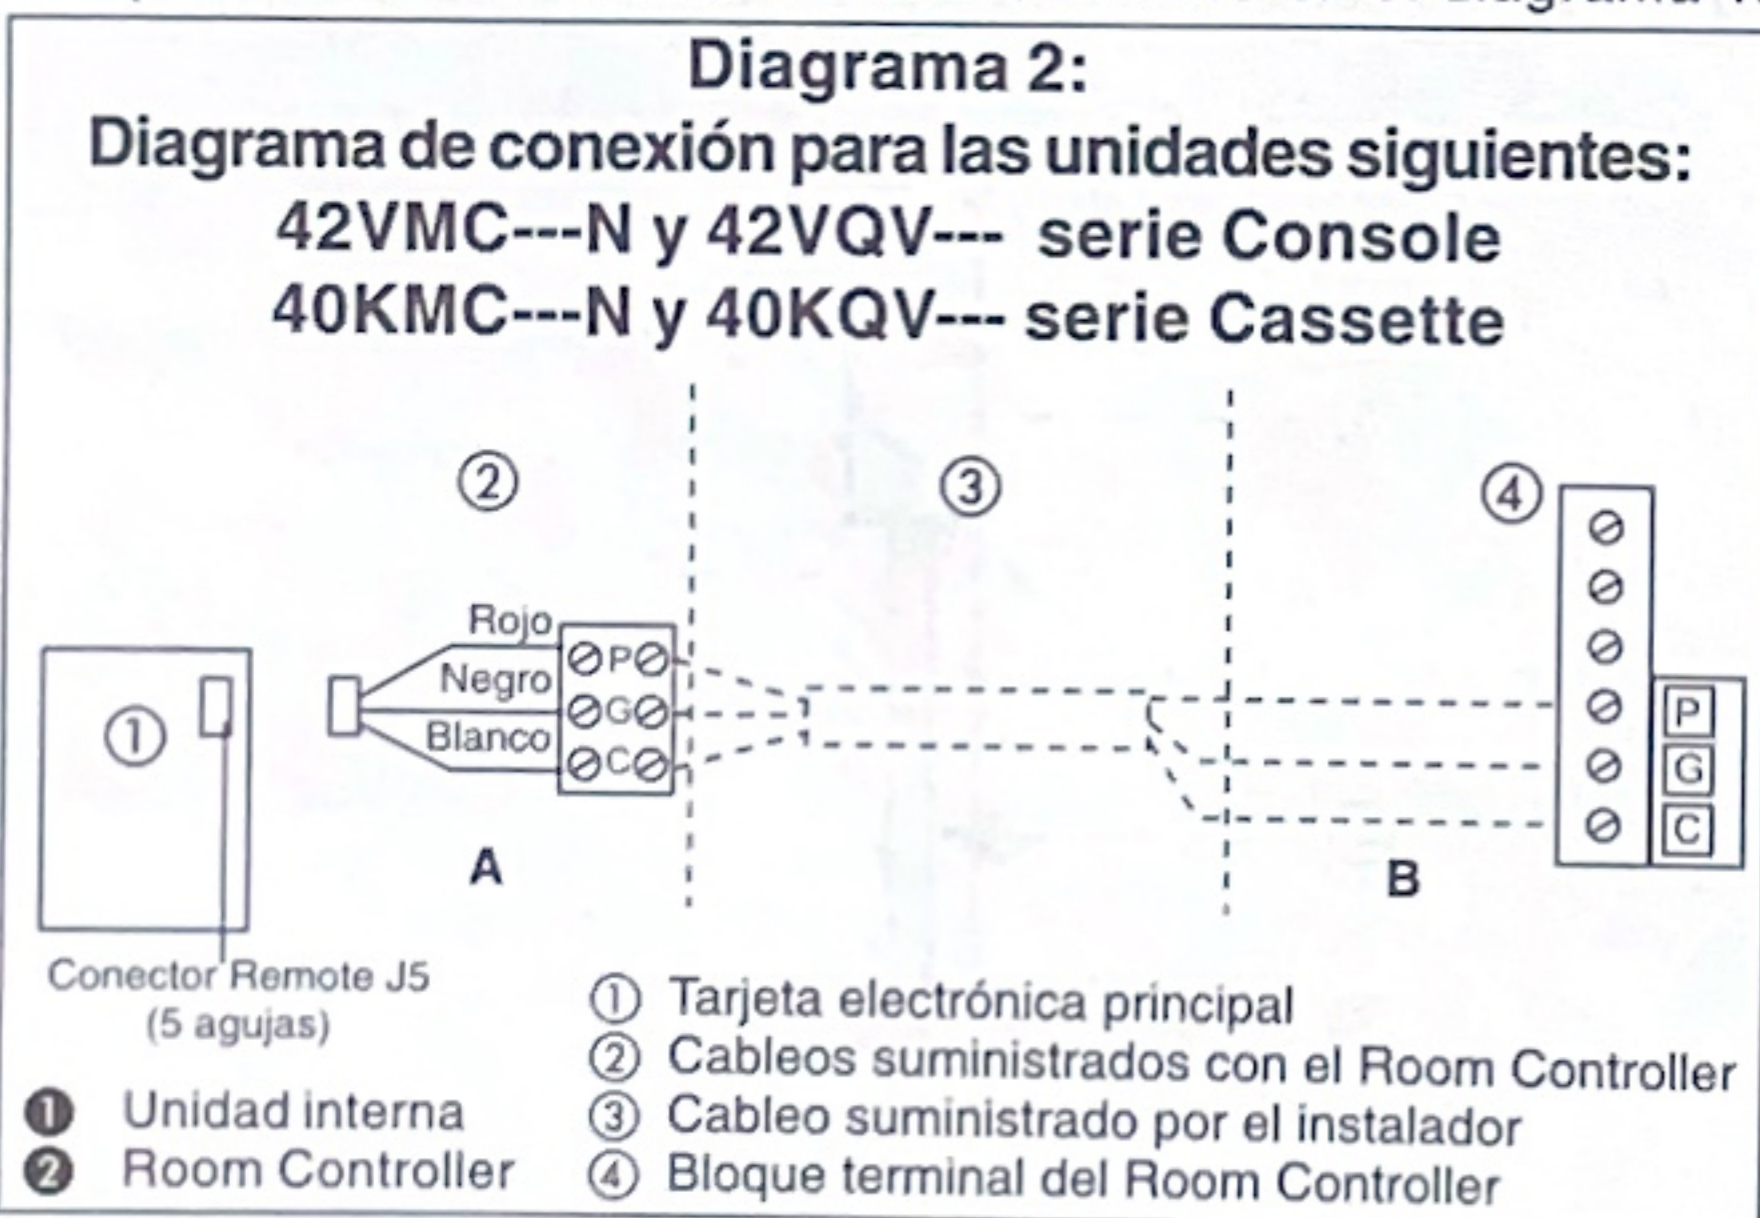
Diagrama 2:
Diagrama de conexión para las unidades siguientes:
42VMC---N y 42VQV--- serie Console
40KMC---N y 40KQV--- serie Cassette

②
③
④

Rojo
Negro
Blanco

P
G
C

①

A

B

P
G
C

Conector Remote J5
(5 agujas)

① Tarjeta electrónica principal
② Cableos suministrados con el Room Controller
③ Cableo suministrado por el instalador
④ Bloque terminal del Room Controller

❶ Unidad interna
❷ Room Controller